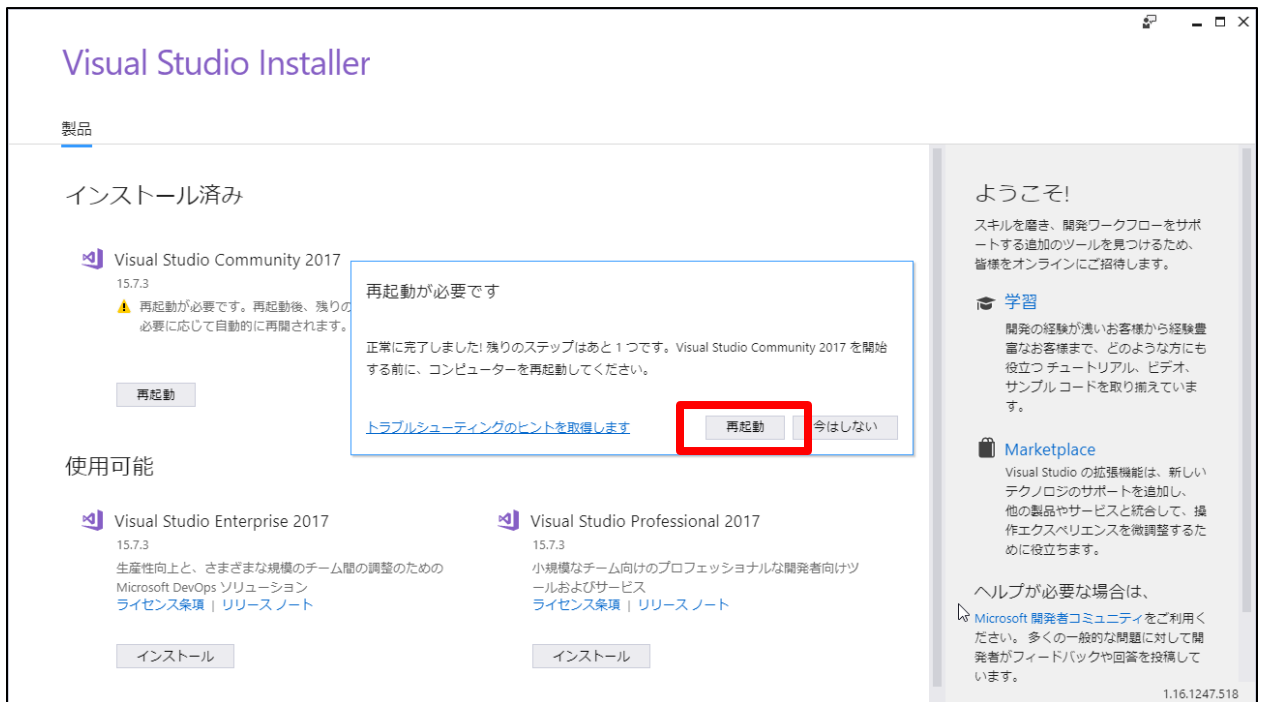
Visual Studio Installer

製品

インストール済み

Visual Studio Community 2017
15.7.3
再起動が必要です。再起動後、残りの
必要に応じて自動的に再開されます。

再起動

再起動が必要です

正常に完了しました! 残りのステップはあと 1 つです。Visual Studio Community 2017 を開始する前に、コンピューターを再起動してください。

トラブルシューティングのヒントを取得します

再起動

今はしない

使用可能

Visual Studio Enterprise 2017
15.7.3
生産性向上と、さまざまな規模のチーム間の調整のための Microsoft DevOps ソリューション
ライセンス条項 | リリース ノート

インストール

Visual Studio Professional 2017
15.7.3
小規模なチーム向けのプロフェッショナルな開発者向けツールおよびサービス
ライセンス条項 | リリース ノート

インストール

ようこそ!

スキルを磨き、開発ワークフローをサポートする追加のツールを見つけるため、皆様をオンラインにご招待します。

学習

開発の経験が浅いお客様から経験豊富なお客様まで、どのような方にも役立つ チュートリアル、ビデオ、サンプル コードを取り揃えています。

Marketplace

Visual Studio の拡張機能は、新しいテクノロジのサポートを追加し、他の製品やサービスと統合して、操作エクスペリエンスを微調整するために役立ちます。

ヘルプが必要な場合は、

Microsoft 開発者コミュニティをご利用ください。 多くの一般的な問題に対して開発者がフィードバックや回答を投稿しています。

1.16.1247.518